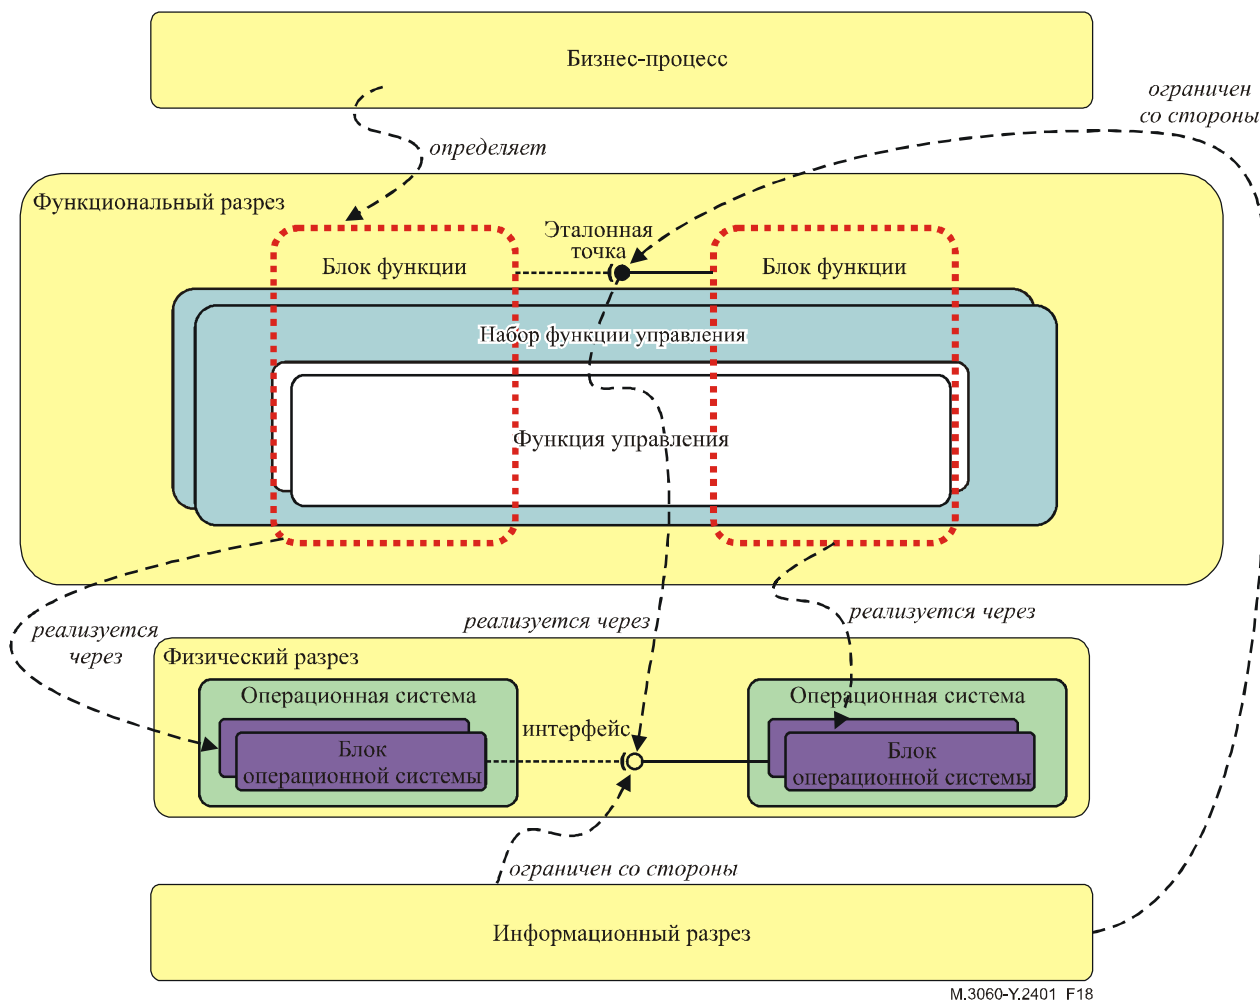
Бизнес-процесс

ограничен со стороны

определяет

Функциональный разрез

Эталонная точка

Блок функции

Блок функции

Набор функции управления

Функция управления

реализуется через

реализуется через

реализуется через

Физический разрез

Операционная система

Операционная система

интерфейс

Блок операционной системы

Блок операционной системы

ограничен со стороны

Информационный разрез

M.3060-Y.2401_F18